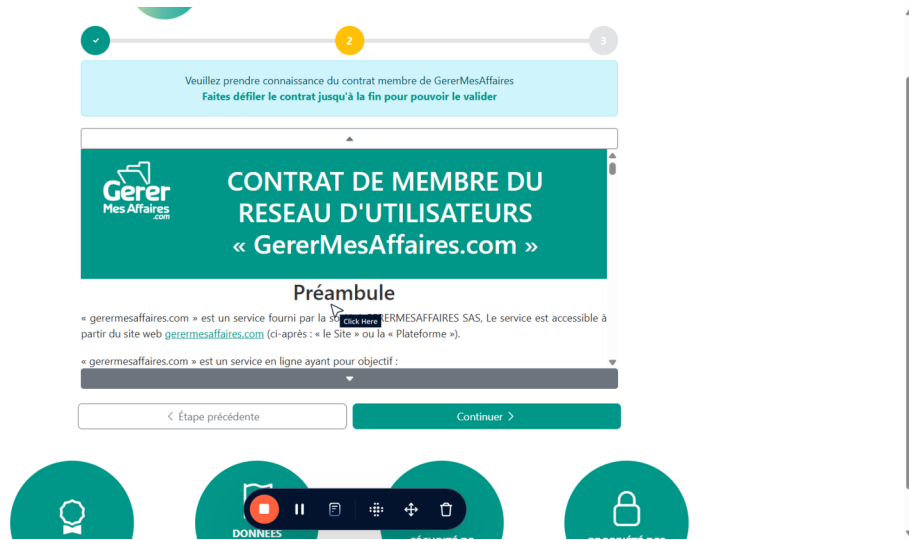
✓ 2 3

Veuillez prendre connaissance du contrat membre de GererMesAffaires
Faites défiler le contrat jusqu'à la fin pour pouvoir le valider

Gerer MesAffaires.com

CONTRAT DE MEMBRE DU RESEAU D'UTILISATEURS « GererMesAffaires.com »

Préambule

« gerermesaffaires.com » est un service fourni par la s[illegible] Click Here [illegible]ERMESAFFAIRES SAS, Le service est accessible à partir du site web gerermesaffaires.com (ci-après : « le Site » ou la « Plateforme »).

« gerermesaffaires.com » est un service en ligne ayant pour objectif :

< Étape précédente

Continuer >

DONNEES